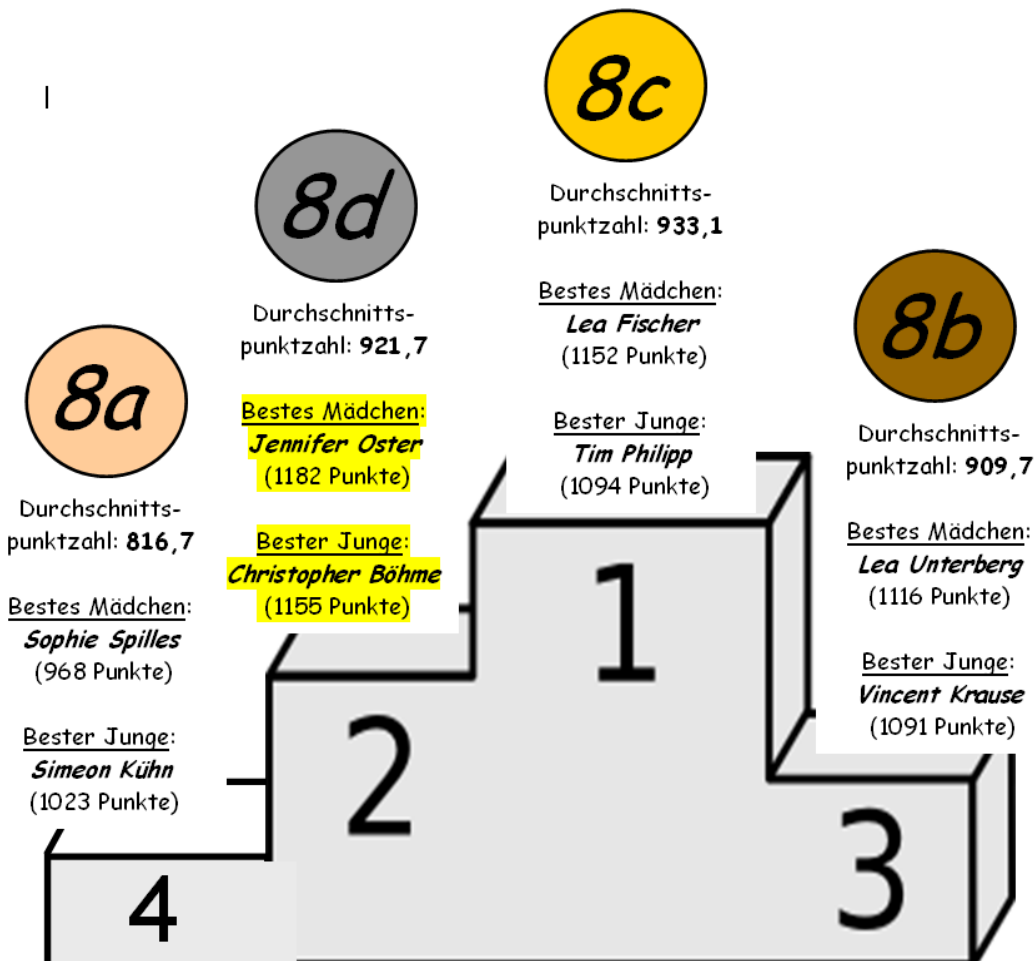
8c

Durchschnittspunktzahl: **933,1**

Bestes Mädchen:
*Lea Fischer*
(1152 Punkte)

Bester Junge:
*Tim Philipp*
(1094 Punkte)

8d

Durchschnittspunktzahl: **921,7**

Bestes Mädchen:
*Jennifer Oster*
(1182 Punkte)

Bester Junge:
*Christopher Böhme*
(1155 Punkte)

8b

Durchschnittspunktzahl: **909,7**

Bestes Mädchen:
*Lea Unterberg*
(1116 Punkte)

Bester Junge:
*Vincent Krause*
(1091 Punkte)

8a

Durchschnittspunktzahl: **816,7**

Bestes Mädchen:
*Sophie Spilles*
(968 Punkte)

Bester Junge:
*Simeon Kühn*
(1023 Punkte)

1

2

3

4